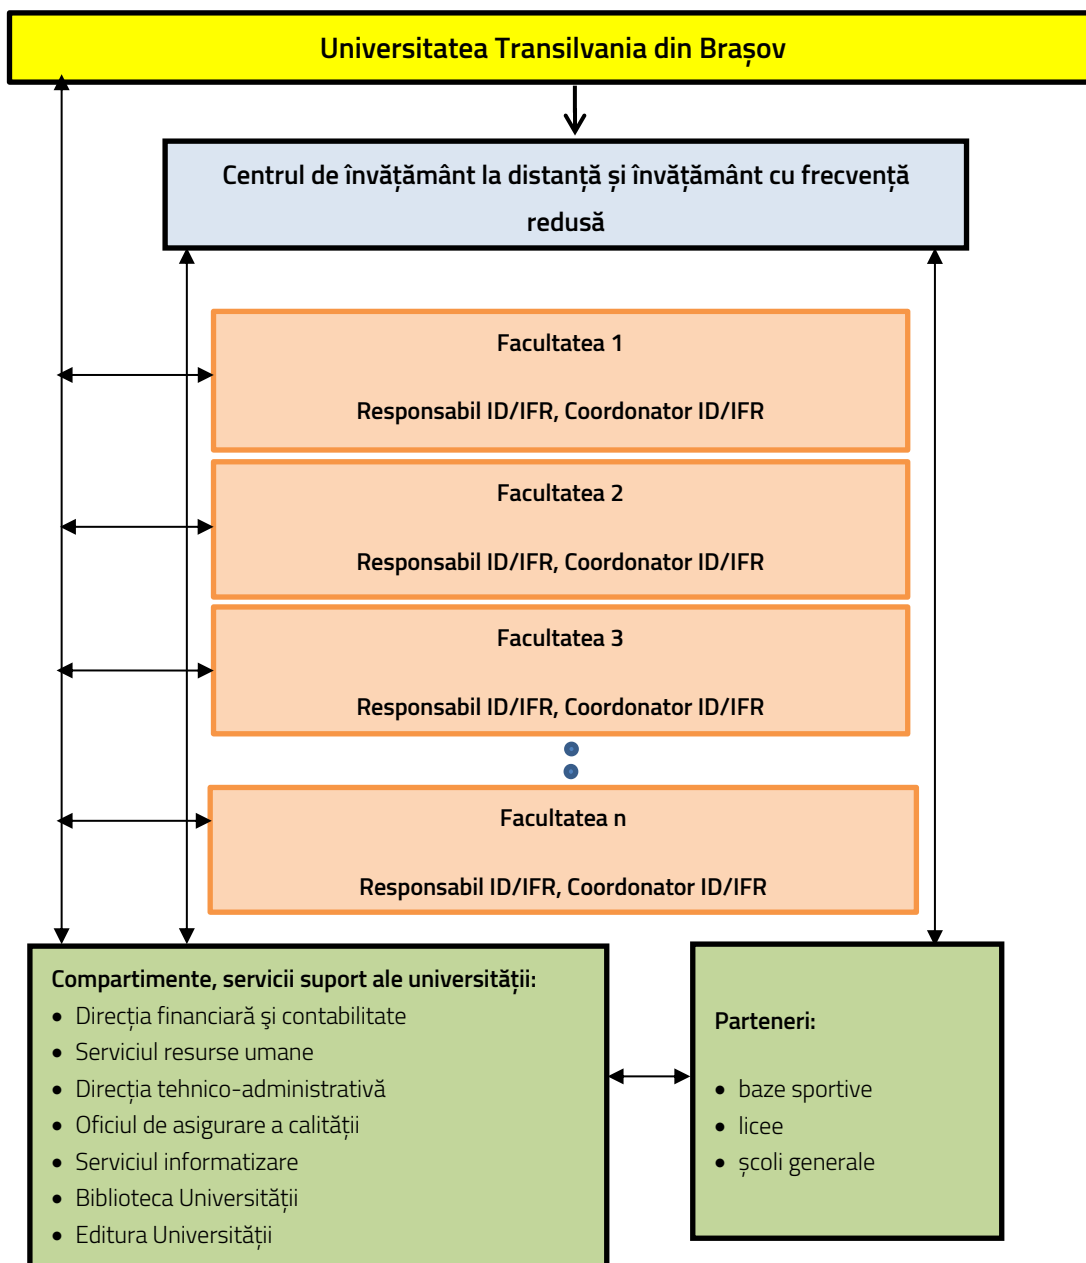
Universitatea Transilvania din Brașov

Centrul de învățământ la distanță și învățământ cu frecvență redusă

Facultatea 1

Responsabil ID/IFR, Coordonator ID/IFR

Facultatea 2

Responsabil ID/IFR, Coordonator ID/IFR

Facultatea 3

Responsabil ID/IFR, Coordonator ID/IFR

Facultatea n

Responsabil ID/IFR, Coordonator ID/IFR

Compartimente, servicii suport ale universității:
- Direcția financiară şi contabilitate
- Serviciul resurse umane
- Direcția tehnico-administrativă
- Oficiul de asigurare a calității
- Serviciul informatizare
- Biblioteca Universității
- Editura Universității

Parteneri:
- baze sportive
- licee
- școli generale